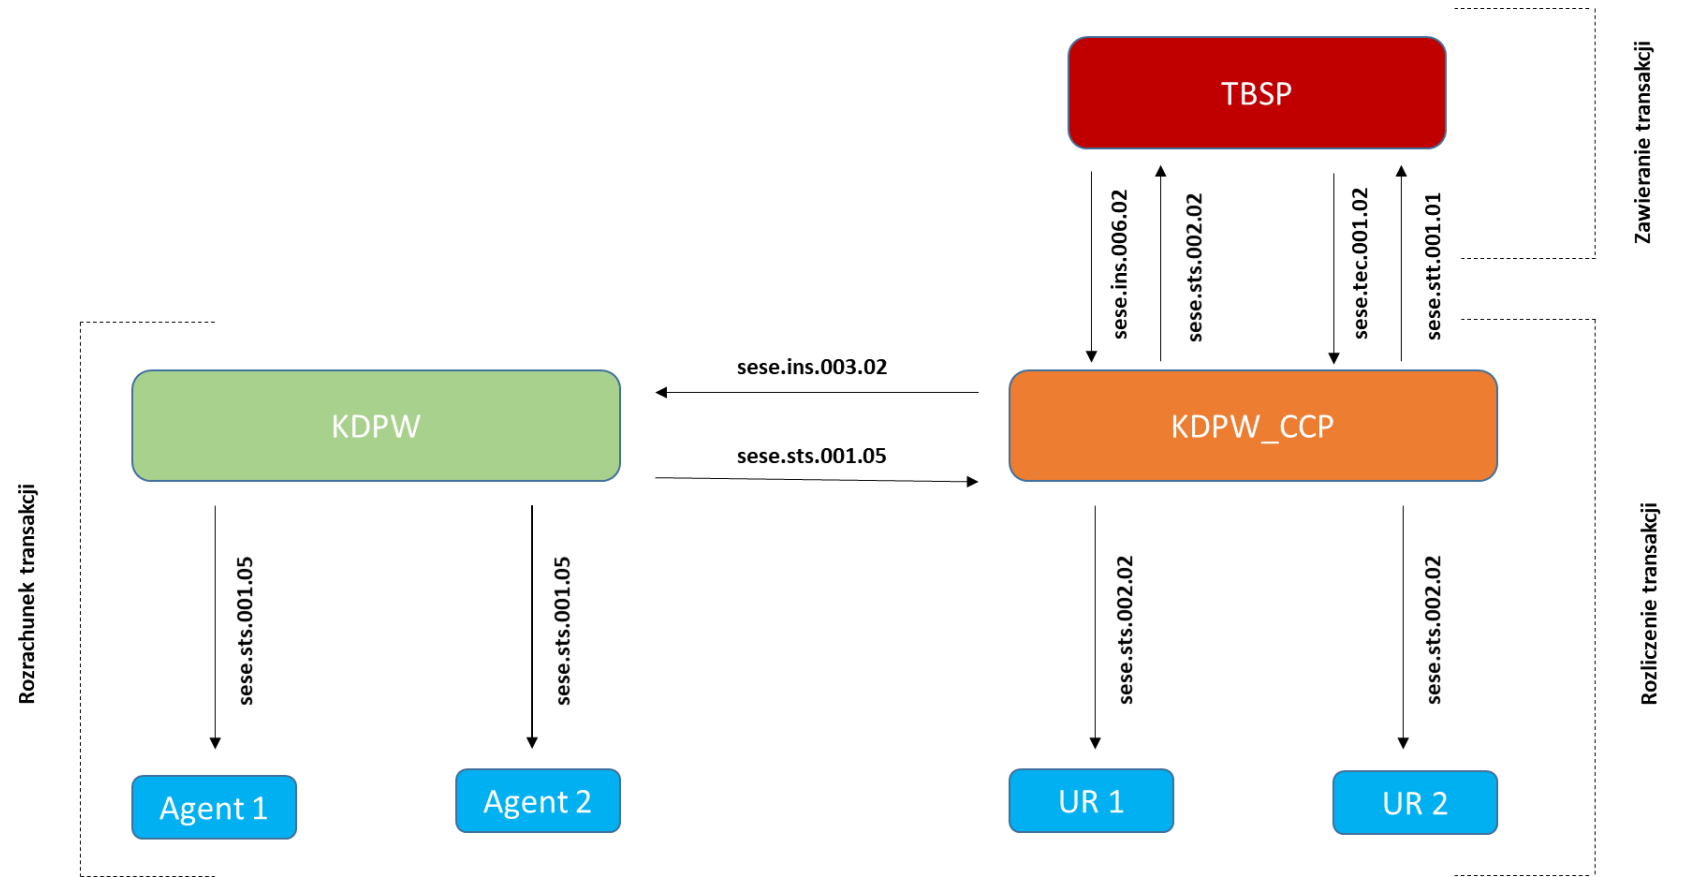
TBSP

Zawieranie transakcji

sese.ins.006.02

sese.sts.002.02

sese.tec.001.02

sese.stt.001.01

sese.ins.003.02

KDPW

KDPW_CCP

sese.sts.001.05

Rozrachunek transakcji

Rozliczenie transakcji

sese.sts.001.05

sese.sts.001.05

sese.sts.002.02

sese.sts.002.02

Agent 1

Agent 2

UR 1

UR 2